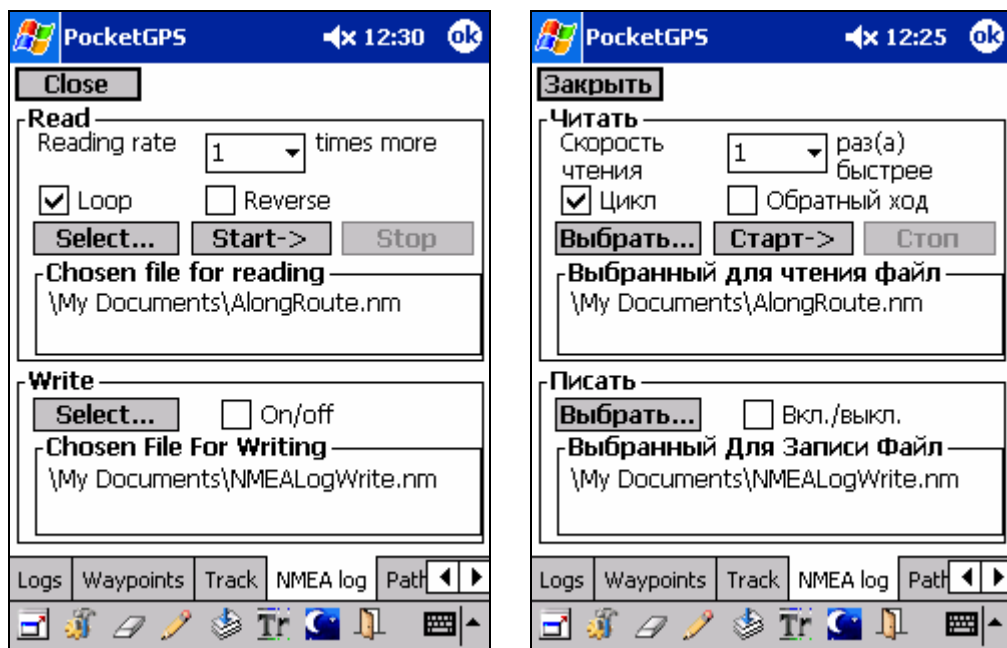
PocketGPS 12:30 ok

Close

Read

Reading rate 1 times more

Loop Reverse

Select... Start-> Stop

Chosen file for reading

\My Documents\AlongRoute.nm

Write

Select... On/off

Chosen File For Writing

\My Documents\NMEALogWrite.nm

Logs | Waypoints | Track | NMEA log | Path

PocketGPS 12:25 ok

Закрыть

Читать

Скорость чтения 1 раз(а) быстрее

Цикл Обратный ход

Выбрать... Старт-> Стоп

Выбранный для чтения файл

\My Documents\AlongRoute.nm

Писать

Выбрать... Вкл./выкл.

Выбранный Для Записи Файл

\My Documents\NMEALogWrite.nm

Logs | Waypoints | Track | NMEA log | Path